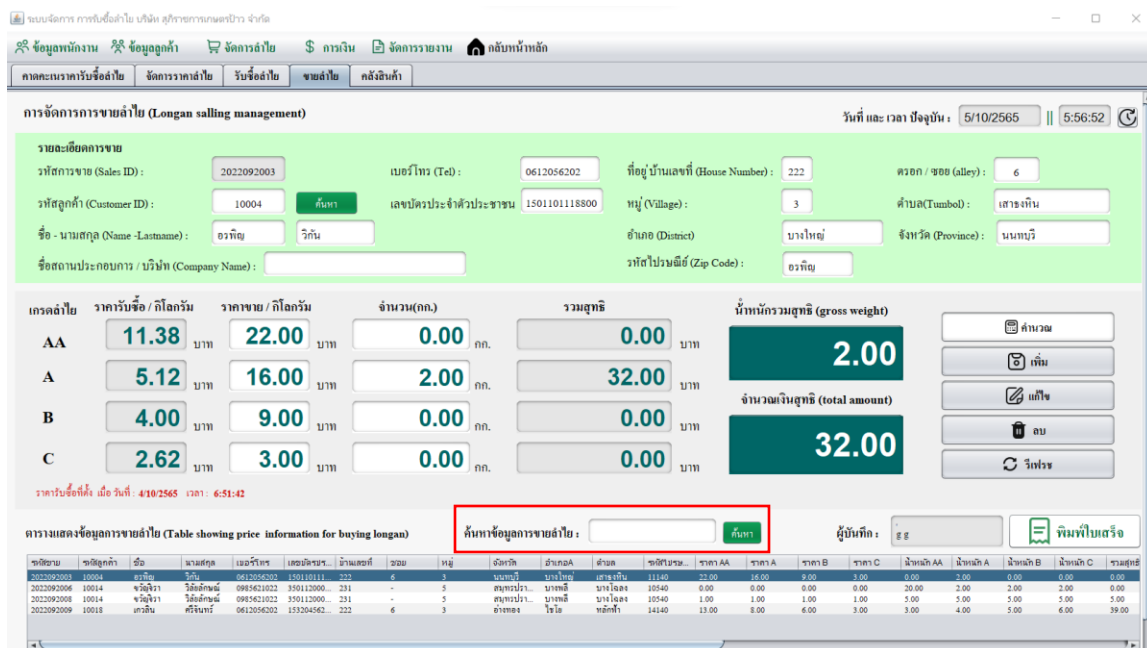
ระบบจัดการ การรับซื้อลำไย บริษัท สุกิราชการเกษตรปีาว จำกัด

ข้อมูลพนักงาน ข้อมูลลูกค้า จัดการลำไย การเงิน จัดการรายงาน กลับหน้าหลัก

คาดคะเนราคารับซื้อลำไย | จัดการราคาลำไย | รับซื้อลำไย | ขายลำไย | คลังสินค้า

การจัดการการขายลำไย (Longan salling management)

วันที่ และ เวลา ปัจจุบัน : 5/10/2565 || 5:56:52

รายละเอียดการขาย

รหัสการขาย (Sales ID) : 2022092003
เบอร์โทร (Tel) : 0612056202
ที่อยู่ บ้านเลขที่ (House Number) : 222
ตรอก / ซอย (alley) : 6
รหัสลูกค้า (Customer ID) : 10004 ค้นหา
เลขบัตรประจำตัวประชาชน 1501101118800
หมู่ (Village) : 3
ตำบล(Tumbol) : เสาธงหิน
ชื่อ - นามสกุล (Name -Lastname) : อรพิญ วิกัน
อำเภอ (District) บางใหญ่
จังหวัด (Province) : นนทบุรี
ชื่อสถานประกอบการ / บริษัท (Company Name) :
รหัสไปรษณีย์ (Zip Code) : อรพิญ

| เกรดลำไย | ราคารับซื้อ / กิโลกรัม | ราคาขาย / กิโลกรัม | จำนวน(กก.) | รวมสุทธิ |
|---|---|---|---|---|
| AA | 11.38 บาท | 22.00 บาท | 0.00 กก. | 0.00 บาท |
| A | 5.12 บาท | 16.00 บาท | 2.00 กก. | 32.00 บาท |
| B | 4.00 บาท | 9.00 บาท | 0.00 กก. | 0.00 บาท |
| C | 2.62 บาท | 3.00 บาท | 0.00 กก. | 0.00 บาท |

น้ำหนักรวมสุทธิ (gross weight)
2.00
จำนวณเงินสุทธิ (total amount)
32.00

คำนวณ
เพิ่ม
แก้ไข
ลบ
รีเฟรช

ราคารับซื้อที่ตั้ง เมื่อ วันที่ : 4/10/2565 เวลา : 6:51:42

ตารางแสดงข้อมูลการขายลำไย (Table showing price information for buying longan)

ค้นหาข้อมูลการขายลำไย : ค้นหา

ผู้บันทึก : gg

พิมพ์ใบเสร็จ

| รหัสขาย | รหัสลูกค้า | ชื่อ | นามสกุล | เบอร์โทร | เลขบัตรประ... | บ้านเลขที่ | ซอย | หมู่ | จังหวัด | อำเภอA | ตำบล | รหัสไปรษ... | ราคา AA | ราคา A | ราคา B | ราคา C | น้ำหนัก AA | น้ำหนัก A | น้ำหนัก B | น้ำหนัก C | รวมสุทธิ |
|---|---|---|---|---|---|---|---|---|---|---|---|---|---|---|---|---|---|---|---|---|---|
| 2022092003 | 10004 | อรพิญ | วิกัน | 0612056202 | 150110111... | 222 | 6 | 3 | นนทบุรี | บางใหญ่ | เสาธงหิน | 11140 | 22.00 | 16.00 | 9.00 | 3.00 | 0.00 | 2.00 | 0.00 | 0.00 | 0.00 |
| 2022092006 | 10014 | ขวัญจิรา | วิลัยลักษณ์ | 0985621022 | 350112000... | 231 | - | 5 | สมุทรปรา... | บางพลี | บางโฉลง | 10540 | 0.00 | 0.00 | 0.00 | 0.00 | 20.00 | 2.00 | 2.00 | 0.00 | 0.00 |
| 2022092008 | 10014 | ขวัญจิรา | วิลัยลักษณ์ | 0985621022 | 350112000... | 231 | - | 5 | สมุทรปรา... | บางพลี | บางโฉลง | 10540 | 1.00 | 1.00 | 1.00 | 1.00 | 5.00 | 5.00 | 5.00 | 5.00 | 0.00 |
| 2022092009 | 10018 | เกวลิน | ศรีจันทร์ | 0612056202 | 153204562... | 222 | 6 | 3 | อ่างทอง | ไชโย | หลักฟ้า | 14140 | 13.00 | 8.00 | 6.00 | 3.00 | 3.00 | 4.00 | 5.00 | 6.00 | 39.00 |